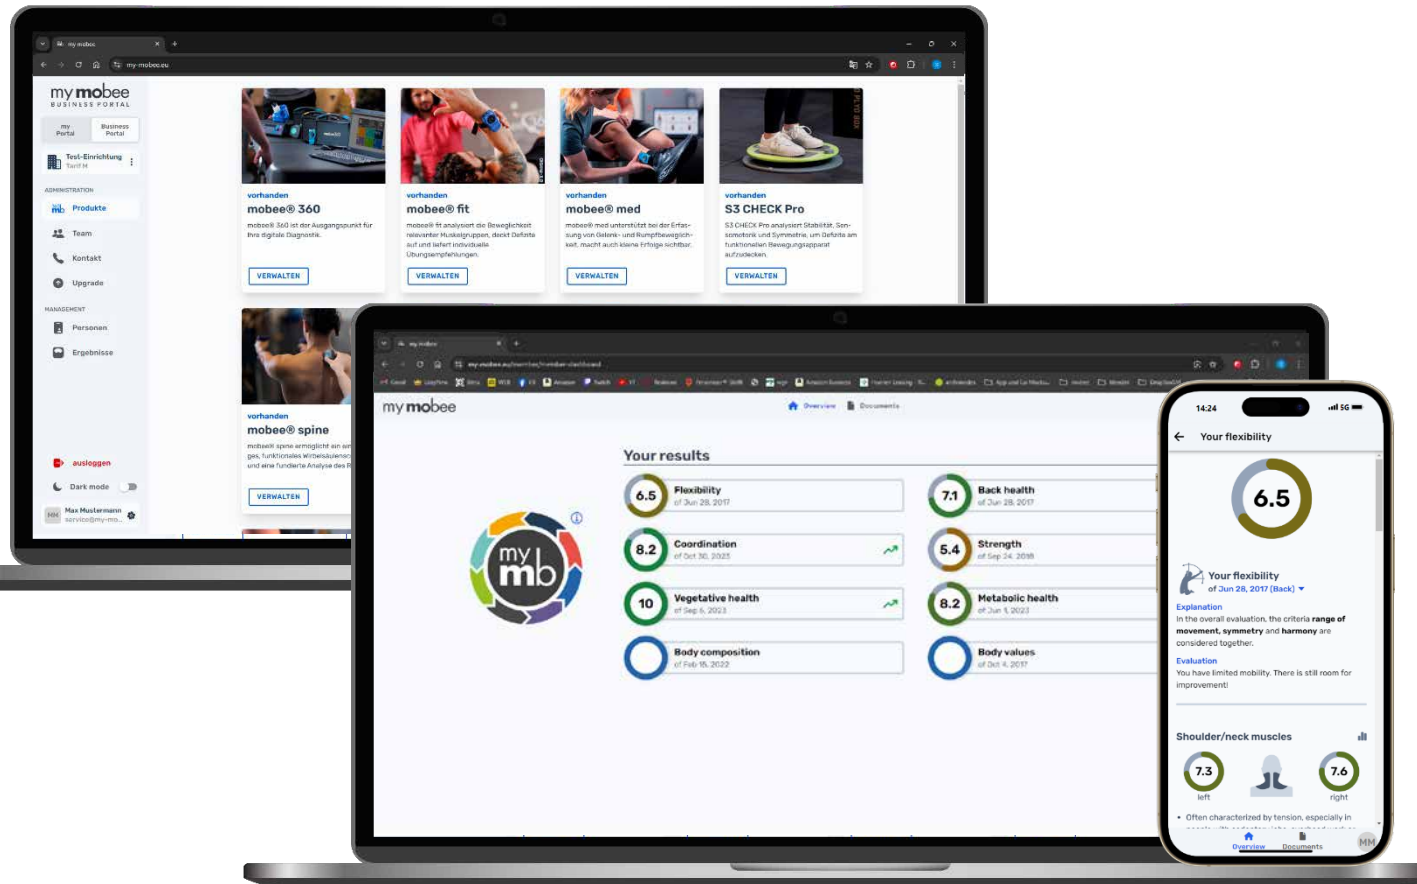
my mobee
my mobee.eu

my mobee
BUSINESS PORTAL

my Portal
Business Portal

Test-Einrichtung
Tarif M

ADMINISTRATION
Produkte
Team
Kontakt
Upgrade

MANAGEMENT
Personen
Ergebnisse

ausloggen
Dark mode
MM Max Mustermann service@my-mo...

vorhanden
mobee® 360
mobee® 360 ist der Ausgangspunkt für Ihre digitale Diagnostik.
VERWALTEN

vorhanden
mobee® fit
mobee® fit analysiert die Beweglichkeit relevanter Muskelgruppen, deckt Defizite auf und liefert individuelle Übungsempfehlungen.
VERWALTEN

vorhanden
mobee® med
mobee® med unterstützt bei der Erfassung von Gelenk- und Rumpfbeweglichkeit, macht auch kleine Erfolge sichtbar.
VERWALTEN

vorhanden
S3 CHECK Pro
S3 CHECK Pro analysiert Stabilität, Sensomotorik und Symmetrie, um Defizite am funktionellen Bewegungsapparat aufzudecken.
VERWALTEN

vorhanden
mobee® spine
mobee® spine ermöglicht ein ein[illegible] ges, funktionales Wirbelsäulenc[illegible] und eine fundierte Analyse des R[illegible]
VERWALTEN

my mobee
Overview
Documents

Your results
6.5 Flexibility of Jun 28, 2017
7.1 Back health of Jun 28, 2017
8.2 Coordination of Oct 30, 2023
5.4 Strength of Sep 24, 2018
10 Vegetative health of Sep 6, 2023
8.2 Metabolic health of Jun 1, 2023
Body composition of Feb 15, 2022
Body values of Oct 4, 2017

14:24
5G
Your flexibility
6.5
Your flexibility
of Jun 28, 2017 (Back)
Explanation
In the overall evaluation, the criteria range of movement, symmetry and harmony are considered together.
Evaluation
You have limited mobility. There is still room for improvement!
Shoulder/neck muscles
7.3 left
7.6 right
• Often characterized by tension, especially in
Overview
Documents
MM